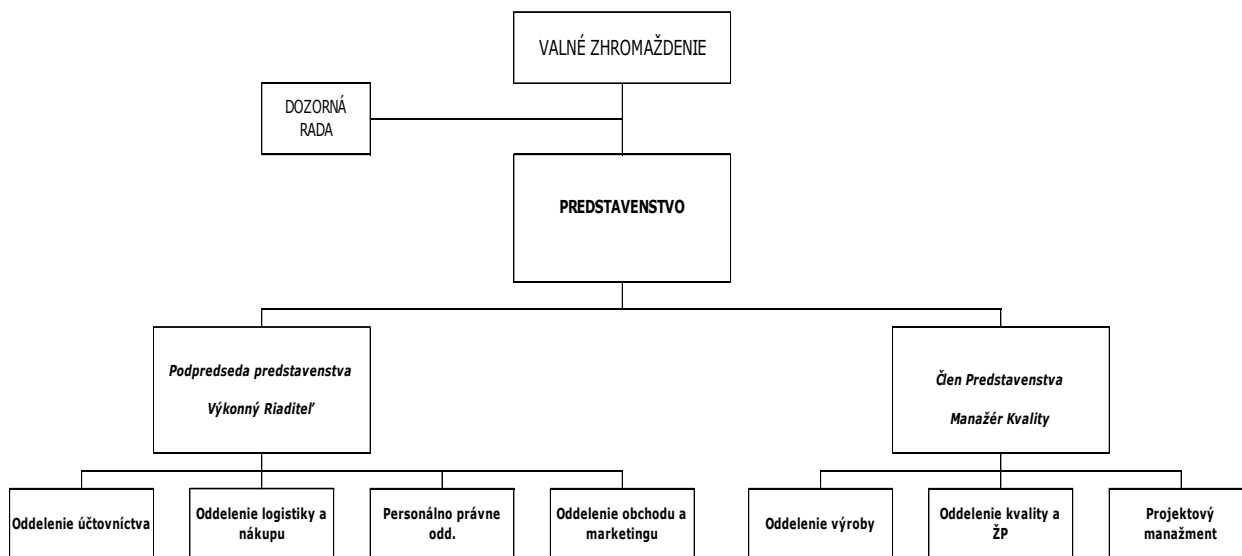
VALNÉ ZHROMAŽDENIE

DOZORNÁ RADA

PREDSTAVENSTVO

Podpredseda predstavenstva

Výkonný Riaditeľ

Člen Predstavenstva

Manažér Kvality

Oddelenie účtovníctva

Oddelenie logistiky a nákupu

Personálno právne odd.

Oddelenie obchodu a marketingu

Oddelenie výroby

Oddelenie kvality a ŽP

Projektový manažment